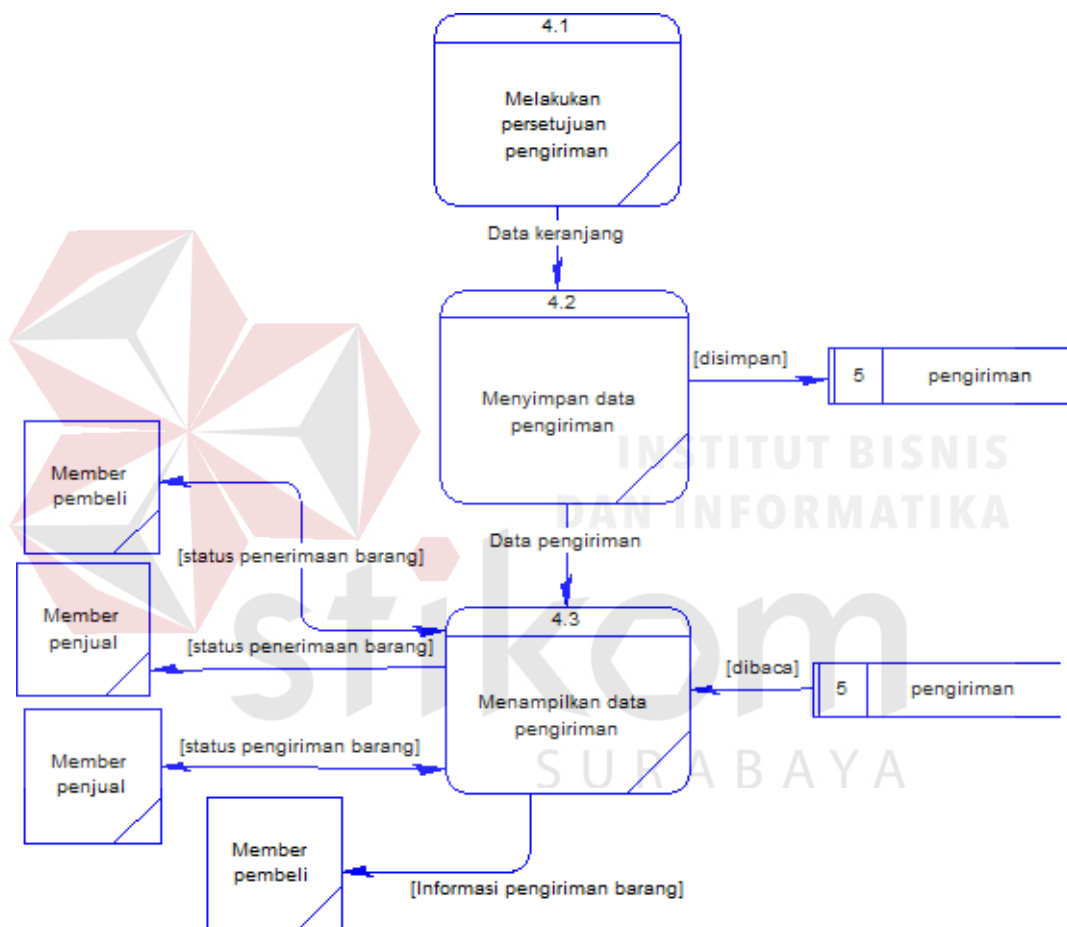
4.1

Melakukan persetujuan pengiriman

Data keranjang

4.2

Menyimpan data pengiriman

[disimpan]

5 pengiriman

INSTITUT BISNIS DAN INFORMATIKA

Member pembeli

[status penerimaan barang]

Data pengiriman

Member penjual

4.3

[status penerimaan barang]

stikom

[dibaca]

5 pengiriman

Menampilkan data pengiriman

Member penjual

[status pengiriman barang]

SURABAYA

Member pembeli

[Informasi pengiriman barang]